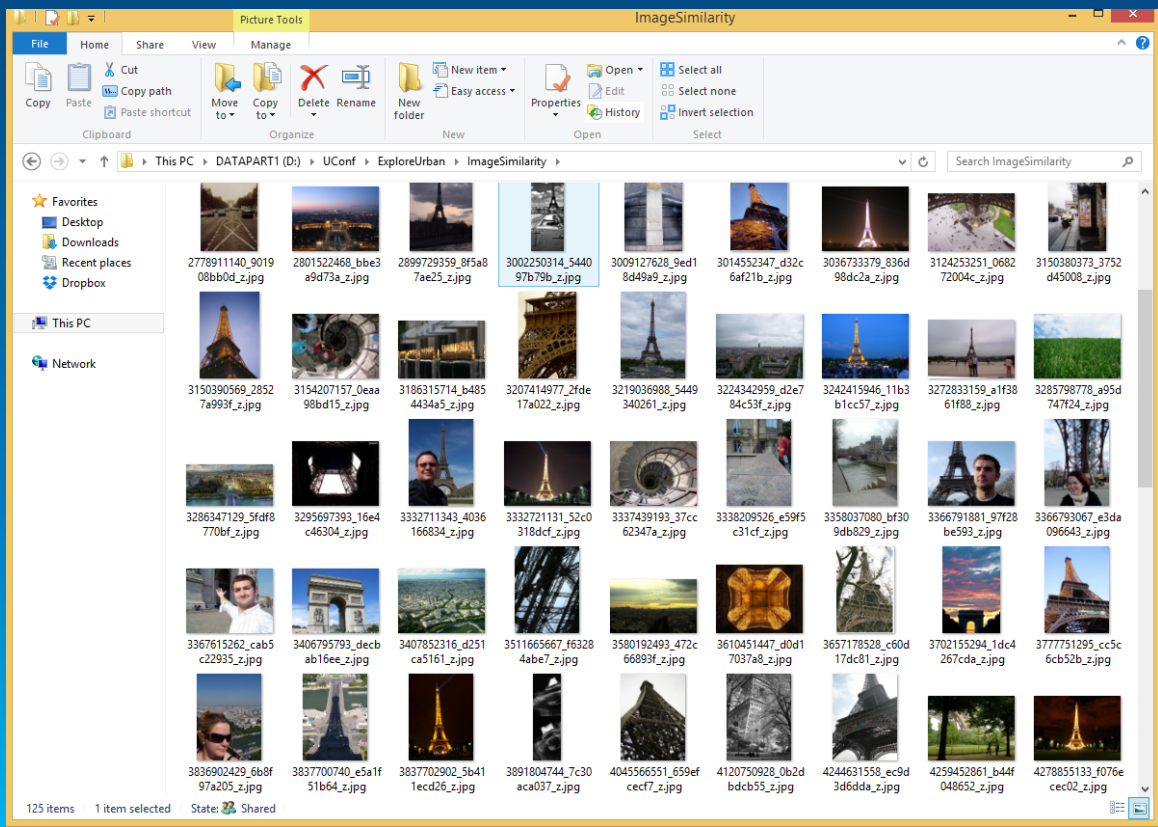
Picture Tools

ImageSimilarity

File Home Share View Manage

Copy Paste Cut Copy path Paste shortcut Clipboard

Move to Copy to Delete Rename Organize

New folder New item Easy access New

Properties Open Edit History Open

Select all Select none Invert selection Select

This PC › DATAPART1 (D:) › UConf › ExploreUrban › ImageSimilarity

Search ImageSimilarity

Favorites
Desktop
Downloads
Recent places
Dropbox

This PC

Network

2778911140_901908bb0d_z.jpg
2801522468_bbe3a9d73a_z.jpg
2899729359_8f5a87ae25_z.jpg
3002250314_544097b79b_z.jpg
3009127628_9ed18d49a9_z.jpg
3014552347_d32c6af21b_z.jpg
3036733379_836d98dc2a_z.jpg
3124253251_068272004c_z.jpg
3150380373_3752d45008_z.jpg
3150390569_28527a993f_z.jpg
3154207157_0eaa98bd15_z.jpg
3186315714_b4854434a5_z.jpg
3207414977_2fde17a022_z.jpg
3219036988_5449340261_z.jpg
3224342959_d2e784c53f_z.jpg
3242415946_11b3b1cc57_z.jpg
3272833159_a1f3861f88_z.jpg
3285798778_a95d747f24_z.jpg
3286347129_5fdf8770bf_z.jpg
3295697393_16e4c46304_z.jpg
3332711343_4036166834_z.jpg
3332721131_52c0318dcf_z.jpg
3337439193_37cc62347a_z.jpg
3338209526_e59f5c31cf_z.jpg
3358037080_bf309db829_z.jpg
3366791881_97f28be593_z.jpg
3366793067_e3da096643_z.jpg
3367615262_cab5c22935_z.jpg
3406795793_decbab16ee_z.jpg
3407852316_d251ca5161_z.jpg
3511665667_f63284abe7_z.jpg
3580192493_472c66893f_z.jpg
3610451447_d0d17037a8_z.jpg
3657178528_c60d17dc81_z.jpg
3702155294_1dc4267cda_z.jpg
3777751295_cc5c6cb52b_z.jpg
3836902429_6b8f97a205_z.jpg
3837700740_e5a1f51b64_z.jpg
3837702902_5b411ecd26_z.jpg
3891804744_7c30aca037_z.jpg
4045566551_659efcecf7_z.jpg
4120750928_0b2dbdcb55_z.jpg
4244631558_ec9d3d6dda_z.jpg
4259452861_b44f048652_z.jpg
4278855133_f076ecec02_z.jpg

125 items 1 item selected State: Shared